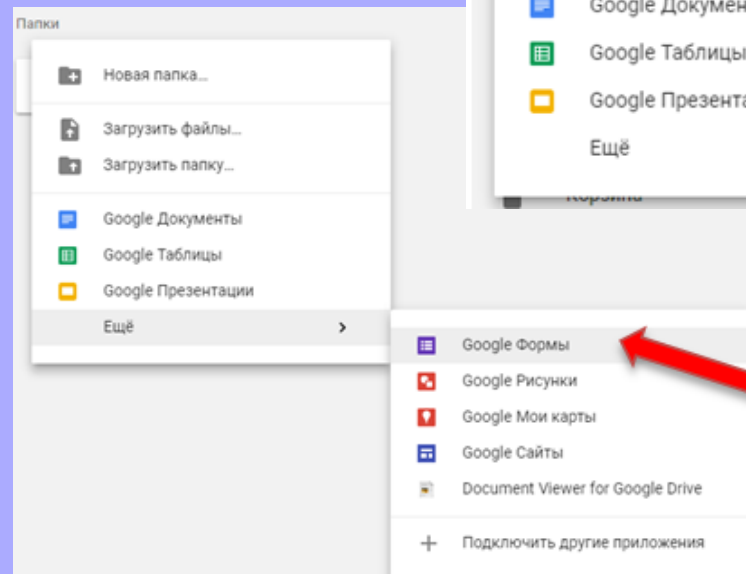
Папки

Новая папка...

Загрузить файлы...
Загрузить папку...

Google Документы
Google Таблицы
Google Презентации
Ещё

Google Докумен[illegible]
Google Таблицы
Google Презента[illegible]
Ещё

Корзина

Google Формы
Google Рисунки
Google Мои карты
Google Сайты
Document Viewer for Google Drive

Подключить другие приложения